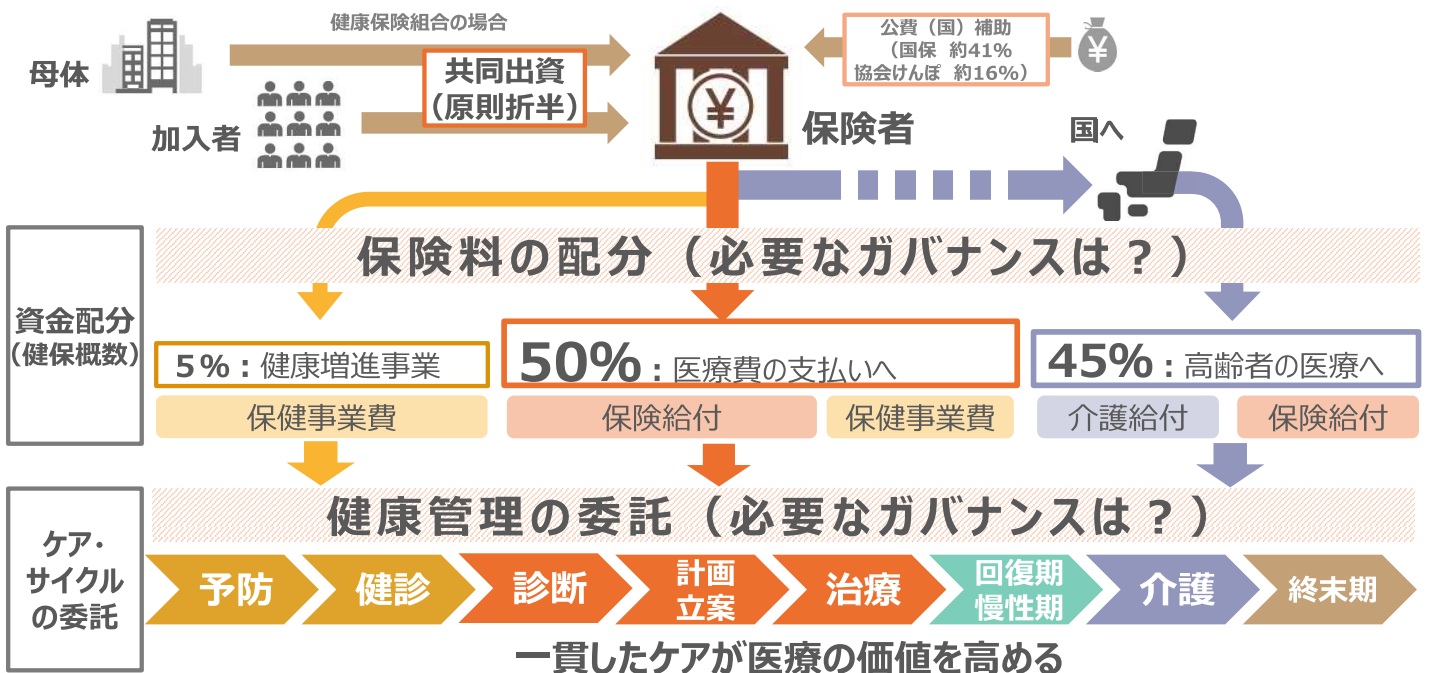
健康保険組合の場合

母体

共同出資
（原則折半）

加入者

公費（国）補助
（国保　約41%
協会けんぽ　約16%）

保険者

国へ

保険料の配分（必要なガバナンスは？）

資金配分
（健保概数）

5%：健康増進事業

50%：医療費の支払いへ

45%：高齢者の医療へ

保健事業費

保険給付

保健事業費

介護給付

保険給付

健康管理の委託（必要なガバナンスは？）

ケア・
サイクル
の委託

予防

健診

診断

計画
立案

治療

回復期
慢性期

介護

終末期

一貫したケアが医療の価値を高める